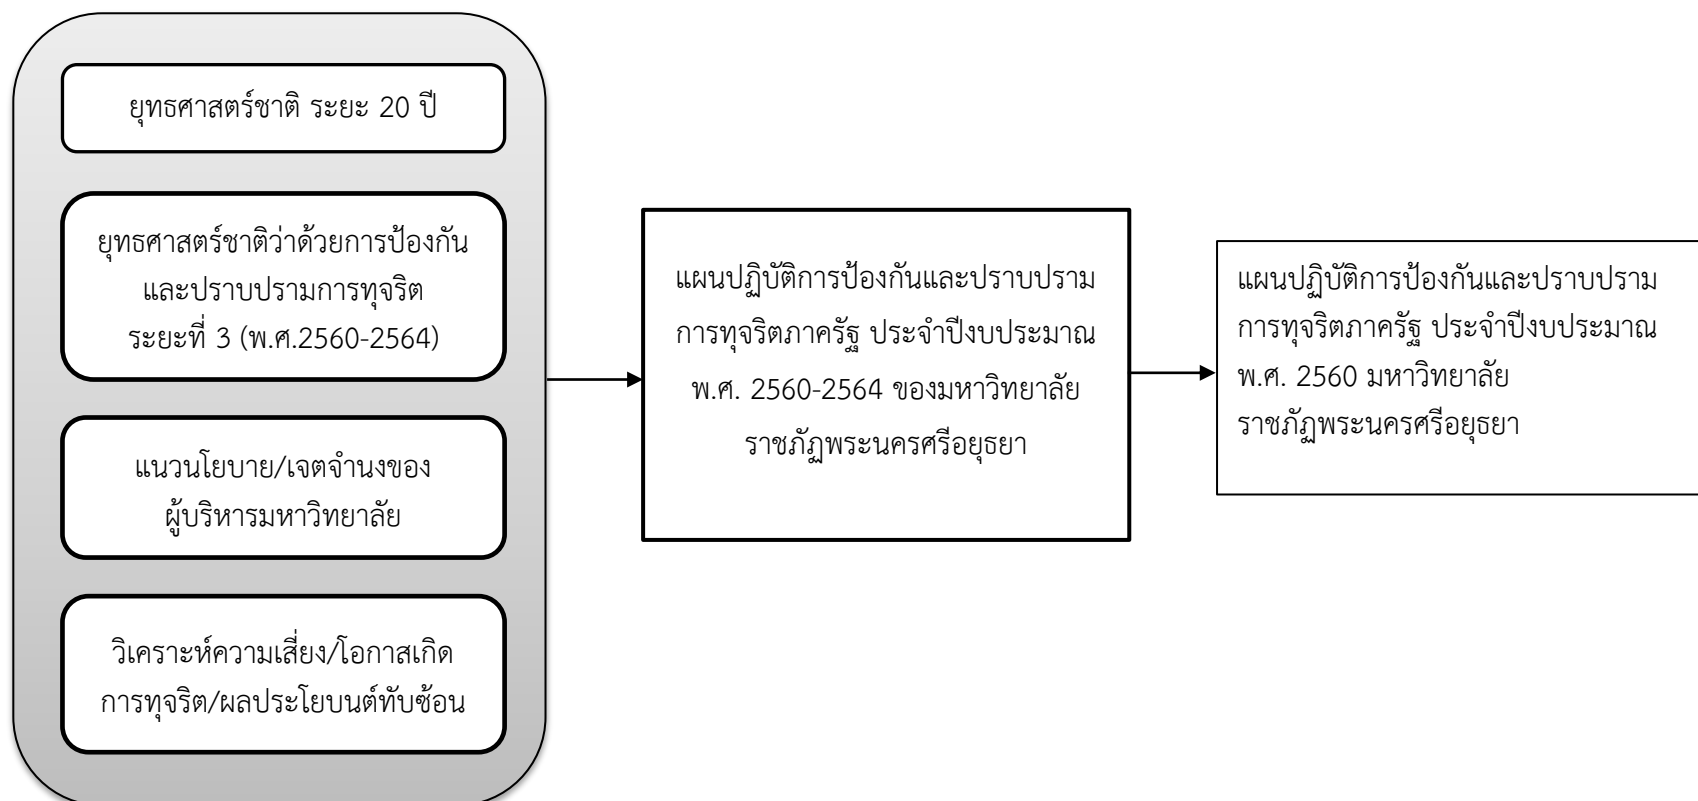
ยุทธศาสตร์ชาติ ระยะ 20 ปี

ยุทธศาสตร์ชาติว่าด้วยการป้องกันและปราบปรามการทุจริต ระยะที่ 3 (พ.ศ.2560-2564)

แนวนโยบาย/เจตจำนงของผู้บริหารมหาวิทยาลัย

วิเคราะห์ความเสี่ยง/โอกาสเกิดการทุจริต/ผลประโยบนต์ทับซ้อน

แผนปฏิบัติการป้องกันและปราบปรามการทุจริตภาครัฐ ประจำปีงบประมาณ พ.ศ. 2560-2564 ของมหาวิทยาลัยราชภัฏพระนครศรีอยุธยา

แผนปฏิบัติการป้องกันและปราบปรามการทุจริตภาครัฐ ประจำปีงบประมาณ พ.ศ. 2560 มหาวิทยาลัยราชภัฏพระนครศรีอยุธยา